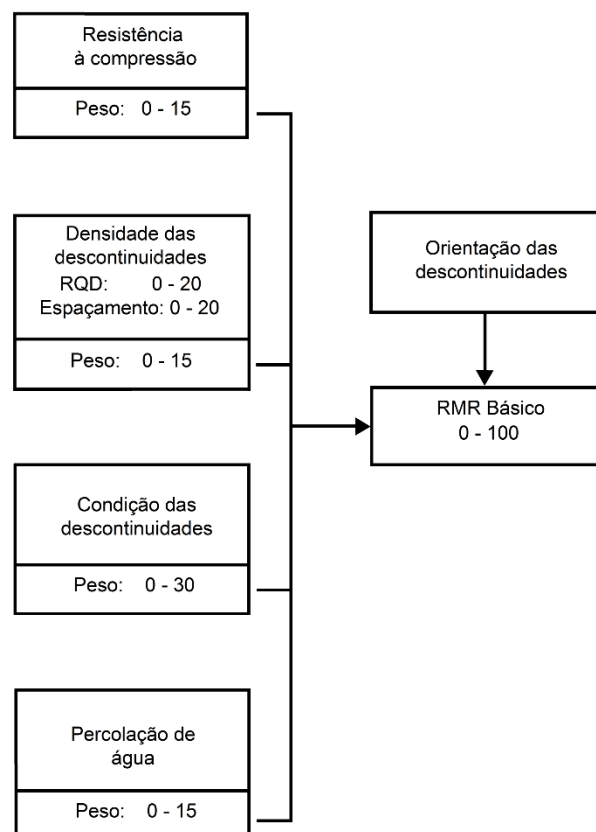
Resistência à compressão

Peso: 0 - 15

Densidade das descontinuidades
RQD: 0 - 20
Espaçamento: 0 - 20

Peso: 0 - 15

Condição das descontinuidades

Peso: 0 - 30

Percolação de água

Peso: 0 - 15

Orientação das descontinuidades

RMR Básico
0 - 100